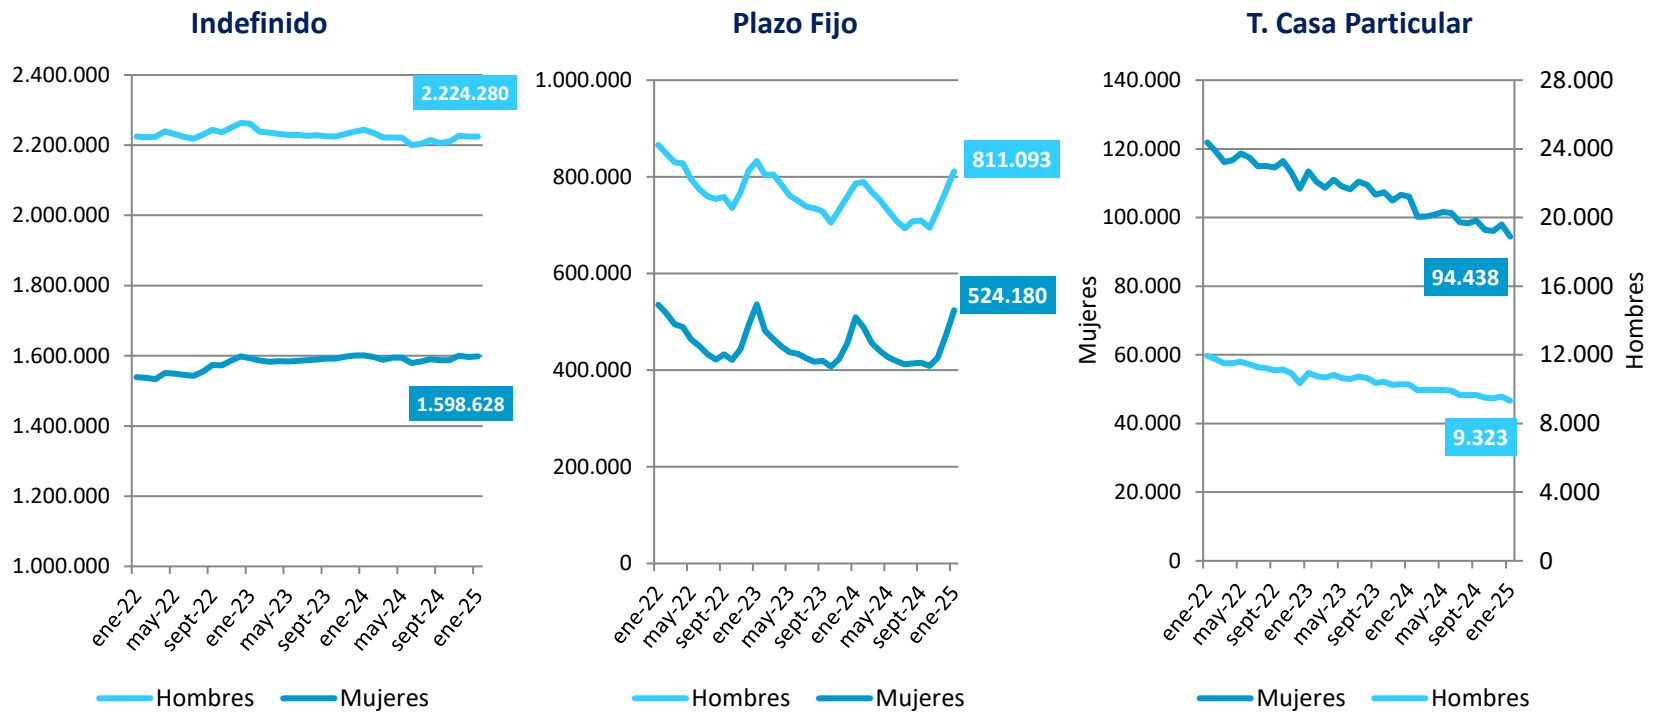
Indefinido

2.400.000
2.200.000
2.000.000
1.800.000
1.600.000
1.400.000
1.200.000
1.000.000

2.224.280
1.598.628

ene-22 may-22 sept-22 ene-23 may-23 sept-23 ene-24 may-24 sept-24 ene-25

Hombres Mujeres

Plazo Fijo

1.000.000
800.000
600.000
400.000
200.000
0

811.093
524.180

ene-22 may-22 sept-22 ene-23 may-23 sept-23 ene-24 may-24 sept-24 ene-25

Hombres Mujeres

T. Casa Particular

140.000
120.000
100.000
80.000
60.000
40.000
20.000
0

Mujeres

28.000
24.000
20.000
16.000
12.000
8.000
4.000
0

Hombres

94.438
9.323

ene-22 may-22 sept-22 ene-23 may-23 sept-23 ene-24 may-24 sept-24 ene-25

Mujeres Hombres